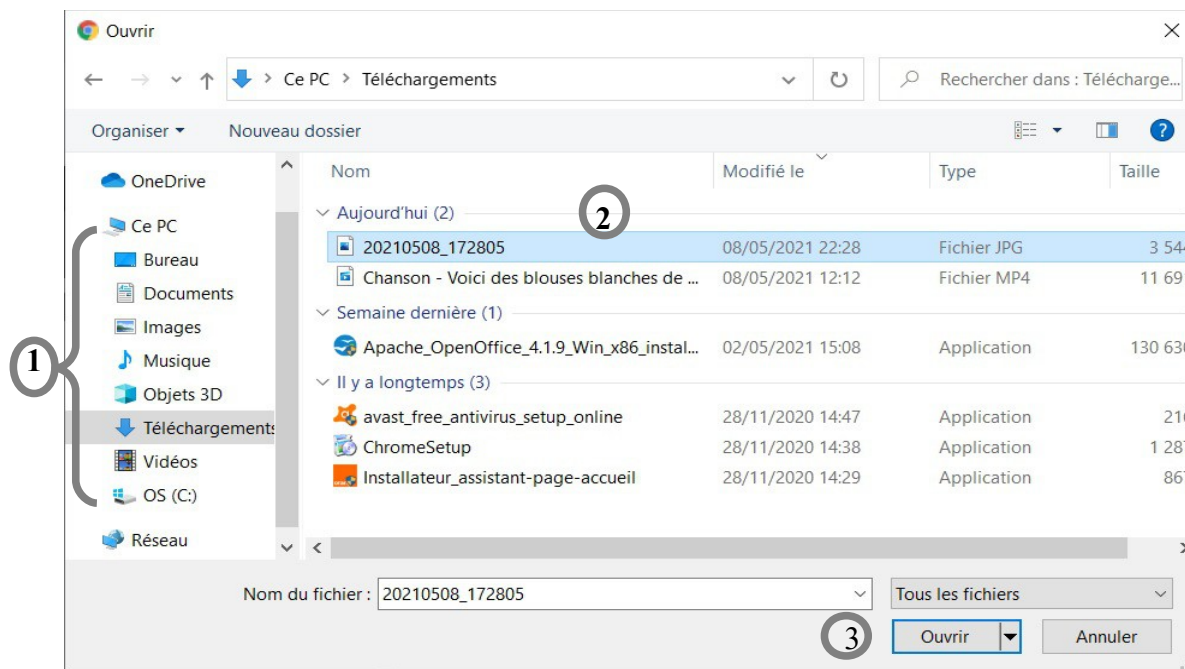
Ouvrir

Ce PC > Téléchargements

Rechercher dans : Télécharge...

Organiser ▾ Nouveau dossier

OneDrive
Ce PC
Bureau
Documents
Images
Musique
Objets 3D
Téléchargements
Vidéos
OS (C:)
Réseau

1

| Nom | Modifié le | Type | Taille |
|---|---|---|---|
| Aujourd'hui (2) | | | |
| 20210508_172805 | 08/05/2021 22:28 | Fichier JPG | 3 54 |
| Chanson - Voici des blouses blanches de ... | 08/05/2021 12:12 | Fichier MP4 | 11 69 |
| Semaine dernière (1) | | | |
| Apache_OpenOffice_4.1.9_Win_x86_instal... | 02/05/2021 15:08 | Application | 130 63 |
| Il y a longtemps (3) | | | |
| avast_free_antivirus_setup_online | 28/11/2020 14:47 | Application | 21 |
| ChromeSetup | 28/11/2020 14:38 | Application | 1 28 |
| Installateur_assistant-page-accueil | 28/11/2020 14:29 | Application | 86 |

2

Nom du fichier : 20210508_172805

Tous les fichiers

3

Ouvrir

Annuler